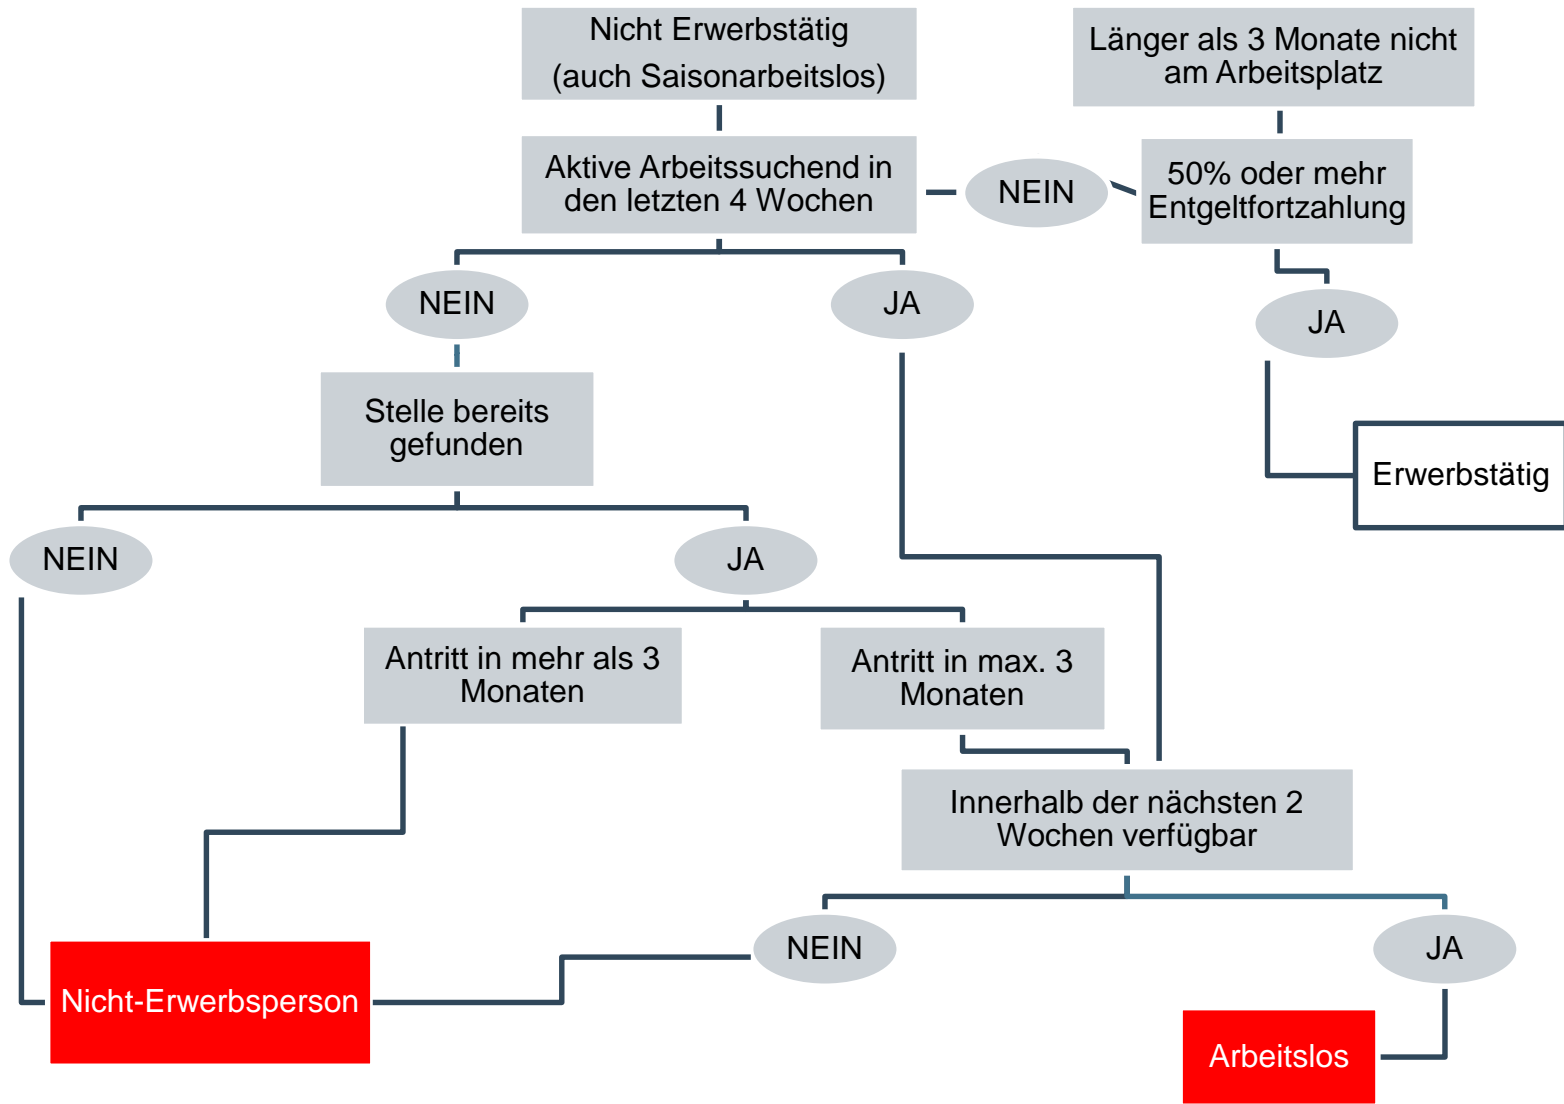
Nicht Erwerbstätig
(auch Saisonarbeitslos)

Länger als 3 Monate nicht am Arbeitsplatz

Aktive Arbeitssuchend in den letzten 4 Wochen

NEIN

50% oder mehr Entgeltfortzahlung

NEIN

JA

JA

Stelle bereits gefunden

Erwerbstätig

NEIN

JA

Antritt in mehr als 3 Monaten

Antritt in max. 3 Monaten

Innerhalb der nächsten 2 Wochen verfügbar

NEIN

JA

Nicht-Erwerbsperson

Arbeitslos